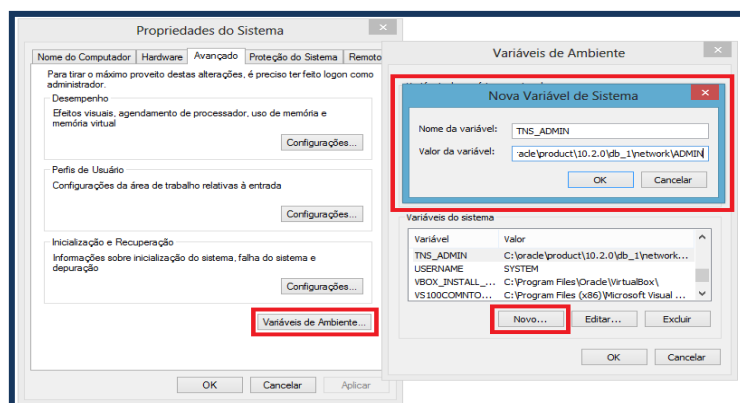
Propriedades do Sistema

Nome do Computador | Hardware | Avançado | Proteção do Sistema | Remoto

Para tirar o máximo proveito destas alterações, é preciso ter feito logon como administrador.

Desempenho
Efeitos visuais, agendamento de processador, uso de memória e memória virtual
Configurações...

Perfis de Usuário
Configurações da área de trabalho relativas à entrada
Configurações...

Inicialização e Recuperação
Informações sobre inicialização do sistema, falha do sistema e depuração
Configurações...

Variáveis de Ambiente...

OK | Cancelar | Aplicar

Variáveis de Ambiente

Nova Variável de Sistema

Nome da variável: TNS_ADMIN
Valor da variável: acle\product\10.2.0\db_1\network\ADMIN

OK | Cancelar

Variáveis do sistema

| Variável | Valor |
|---|---|
| TNS_ADMIN | C:\oracle\product\10.2.0\db_1\network... |
| USERNAME | SYSTEM |
| VBOX_INSTALL_... | C:\Program Files\Oracle\VirtualBox\ |
| VS100COMNTO... | C:\Program Files (x86)\Microsoft Visual ... |

Novo... | Editar... | Excluir

OK | Cancelar